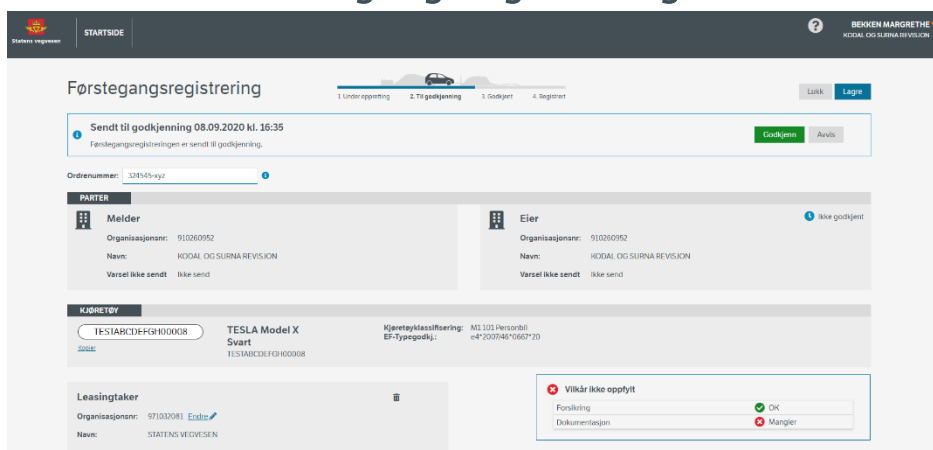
Statens vegvesen
STARTSIDE
BEKKEN MARGRETHE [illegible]
KODAL OG SURNA REVISJON

Førstegangsregistrering
1. Under oppretting 2. Til godkjenning 3. Godkjent 4. Registrert
Lukk Lagre

Sendt til godkjenning 08.09.2020 kl. 16:35
Førstegangsregistreringen er sendt til godkjenning.
Godkjenn Avvis

Ordrenummer: 324545-xyz

PARTER
Melder
Organisasjonsnr: 910260952
Navn: KODAL OG SURNA REVISJON
Varsel ikke sendt Ikke send

Eier
Ikke godkjent
Organisasjonsnr: 910260952
Navn: KODAL OG SURNA REVISJON
Varsel ikke sendt Ikke send

KJØRETØY
TESTABCDEFGH00008
Kopier
TESLA Model X
Svart
TESTABCDEFGH00008
Kjøretøyklassifisering: M1 101 Personbil
EF-Typegodkj.: e4*2007/46*0667*20

Leasingtaker
Organisasjonsnr: 971032081 Endre
Navn: STATENS VEGVESEN

Vilkår ikke oppfylt
| Forsikring | OK |
|---|---|
| Dokumentasjon | Mangler |